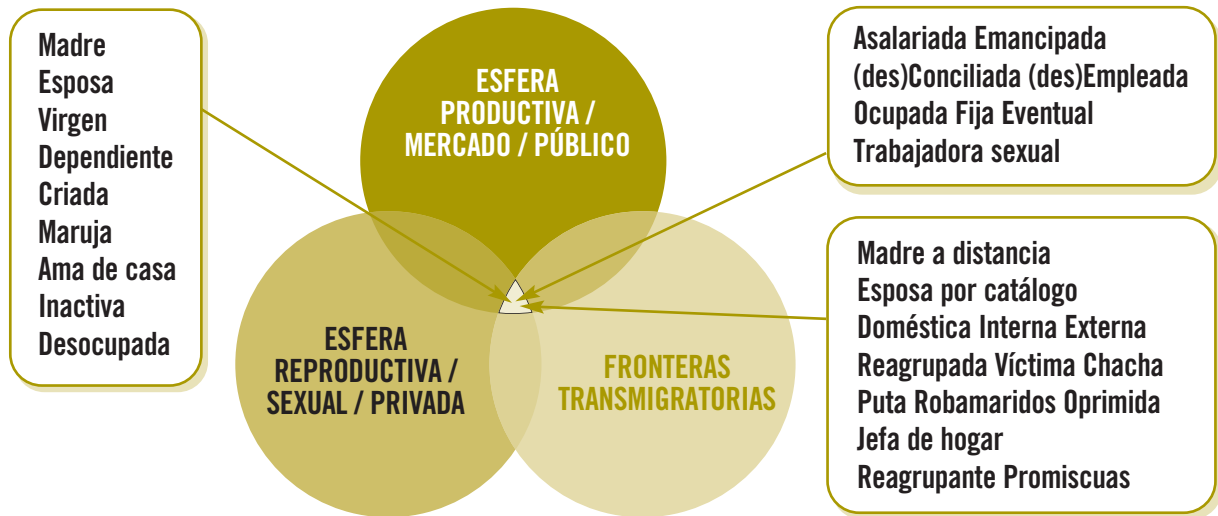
Madre
Esposa
Virgen
Dependiente
Criada
Maruja
Ama de casa
Inactiva
Desocupada

ESFERA PRODUCTIVA / MERCADO / PÚBLICO

Asalariada Emancipada
(des)Conciliada (des)Empleada
Ocupada Fija Eventual
Trabajadora sexual

ESFERA REPRODUCTIVA / SEXUAL / PRIVADA

FRONTERAS TRANSMIGRATORIAS

Madre a distancia
Esposa por catálogo
Doméstica Interna Externa
Reagrupada Víctima Chacha
Puta Robamaridos Oprimida
Jefa de hogar
Reagrupante Promiscuas